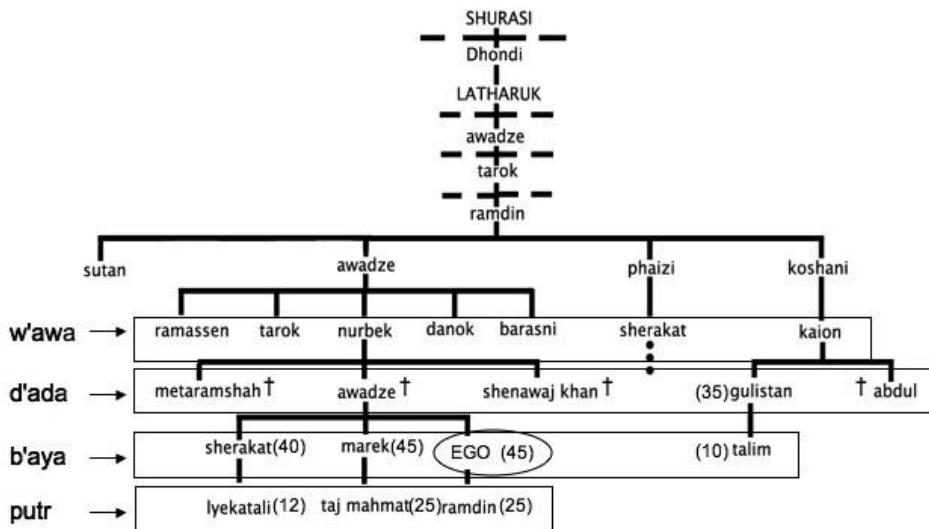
SHURASI
Dhondi
LATHARUK
awadze
tarok
ramdin

sutan
awadze
phaizi
koshani

w'awa →
ramassen
tarok
nurbek
danok
barasni
sherakat
kaion

d'ada →
metaramshah †
awadze †
shenawaj khan †
(35)gulistan
† abdul

b'aya →
sherakat(40)
marek(45)
EGO (45)
(10) talim

putr →
lyekatali(12)
taj mahmat(25)
ramdin (25)